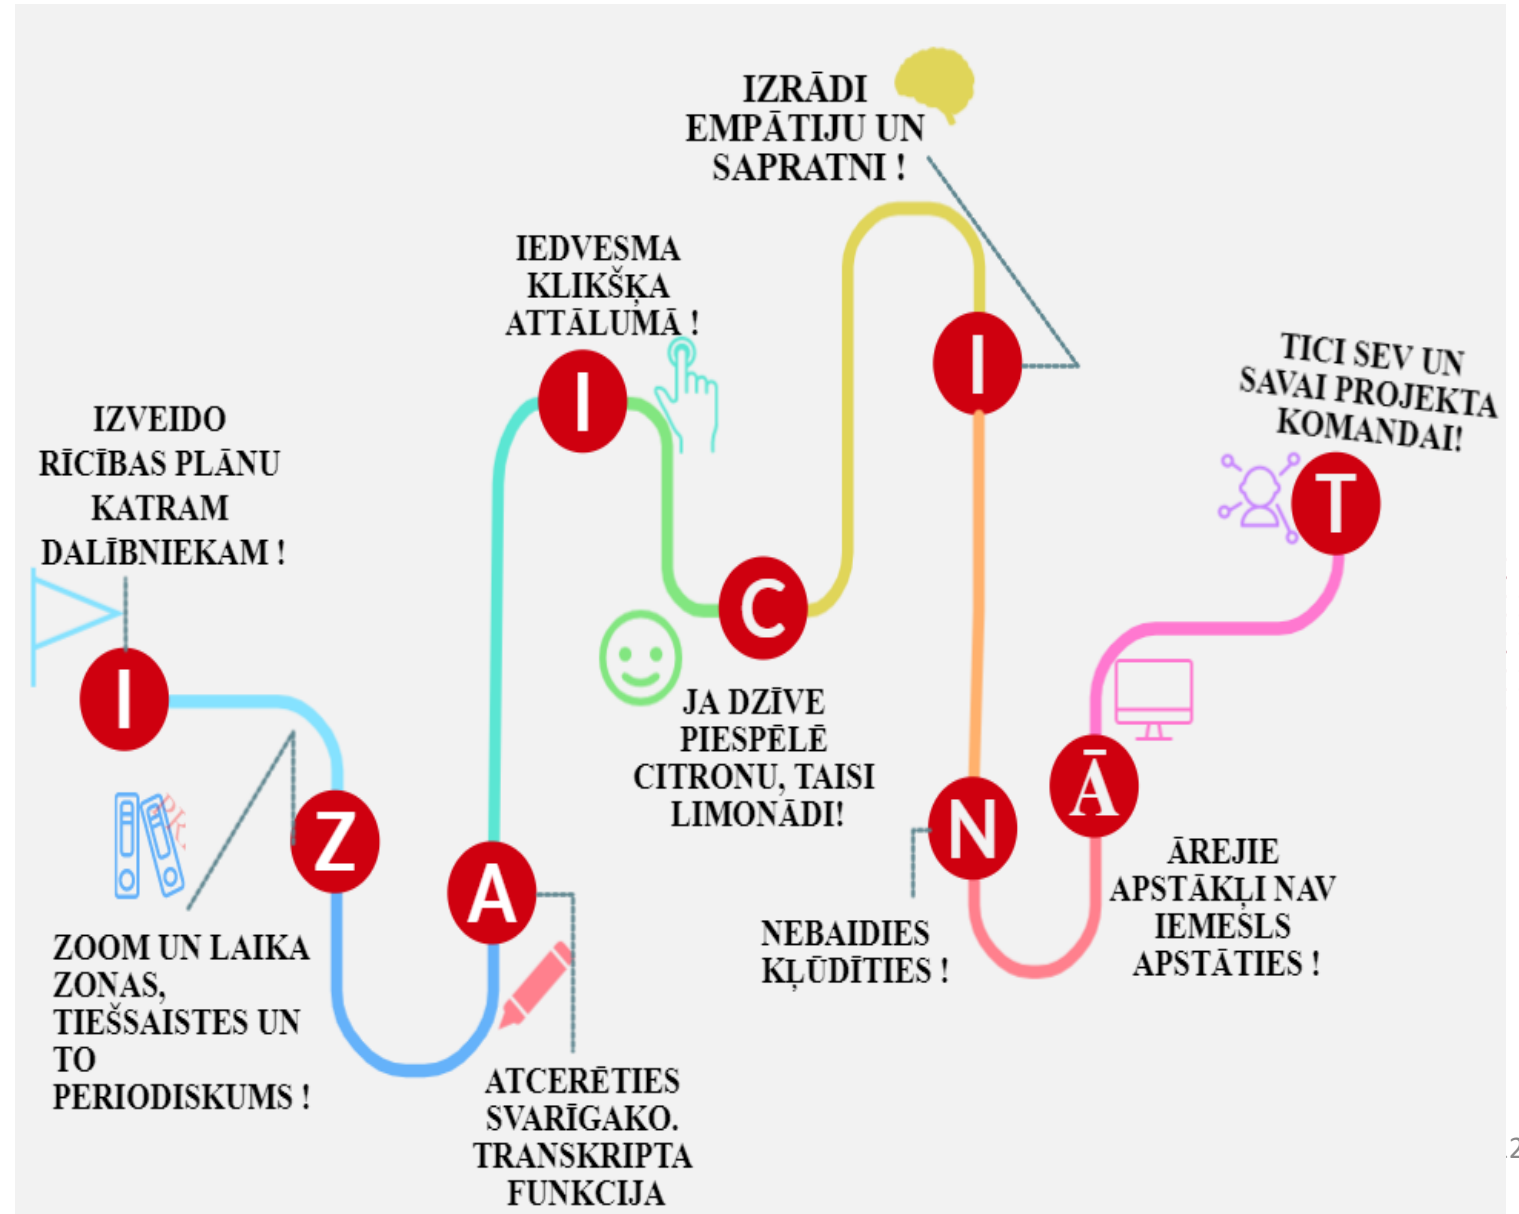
IZVEIDO RĪCĪBAS PLĀNU KATRAM DALĪBNIEKAM !

I

Z

ZOOM UN LAIKA ZONAS, TIEŠSAISTES UN TO PERIODISKUMS !

A

ATCERĒTIES SVARĪGAKO. TRANSKRIPTA FUNKCIJA

IEDVESMA KLIKŠĶA ATTĀLUMĀ !

I

C

JA DZĪVE PIESPĒLĒ CITRONU, TAISI LIMONĀDI!

IZRĀDI EMPĀTIJU UN SAPRATNI !

I

N

NEBAIDIES KĻŪDĪTIES !

Ā

ĀREJIE APSTĀKĻI NAV IEMESLS APSTĀTIES !

TICI SEV UN SAVAI PROJEKTA KOMANDAI!

T